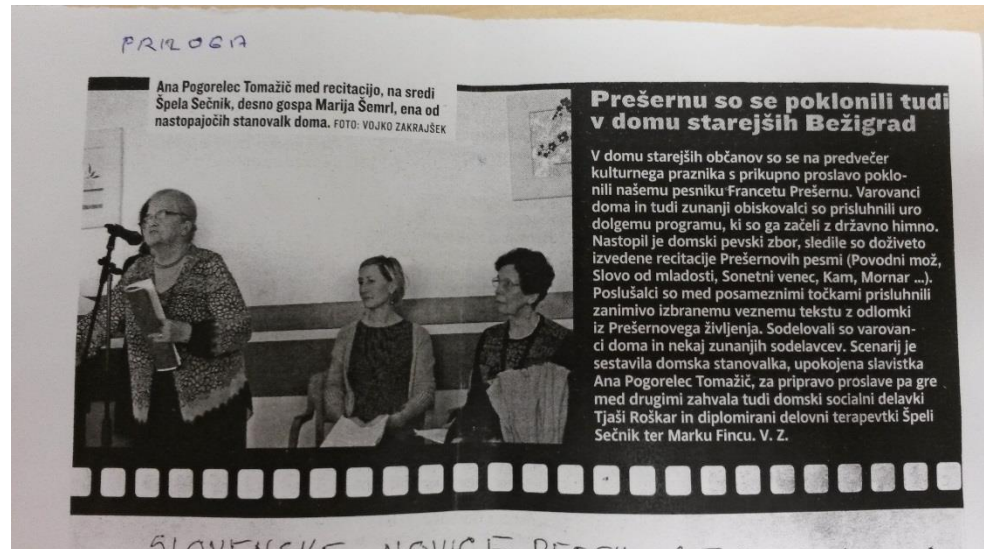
PRILOGA

Ana Pogorelec Tomažič med recitacijo, na sredi Špela Sečnik, desno gospa Marija Šemrl, ena od nastopajočih stanovalk doma. FOTO: VOJKO ZAKRAJŠEK

Prešernu so se poklonili tudi v domu starejših Bežigrad

V domu starejših občanov so se na predvečer kulturnega praznika s prikupno proslavo poklonili našemu pesniku Francetu Prešernu. Varovanci doma in tudi zunanji obiskovalci so prisluhnili uro dolgemu programu, ki so ga začeli z državno himno. Nastopil je domski pevski zbor, sledile so doživeto izvedene recitacije Prešernovih pesmi (Povodni mož, Slovo od mladosti, Sonetni venec, Kam, Mornar ...). Poslušalci so med posameznimi točkami prisluhnili zanimivo izbranemu veznemu tekstu z odlomki iz Prešernovega življenja. Sodelovali so varovanci doma in nekaj zunanjih sodelavcev. Scenarij je sestavila domska stanovalka, upokojena slavistka Ana Pogorelec Tomažič, za pripravo proslave pa gre med drugimi zahvala tudi domski socialni delavki Tjaši Roškar in diplomirani delovni terapevtki Špeli Sečnik ter Marku Fincu. V. Z.

SLOVENSKE NOVICE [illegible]